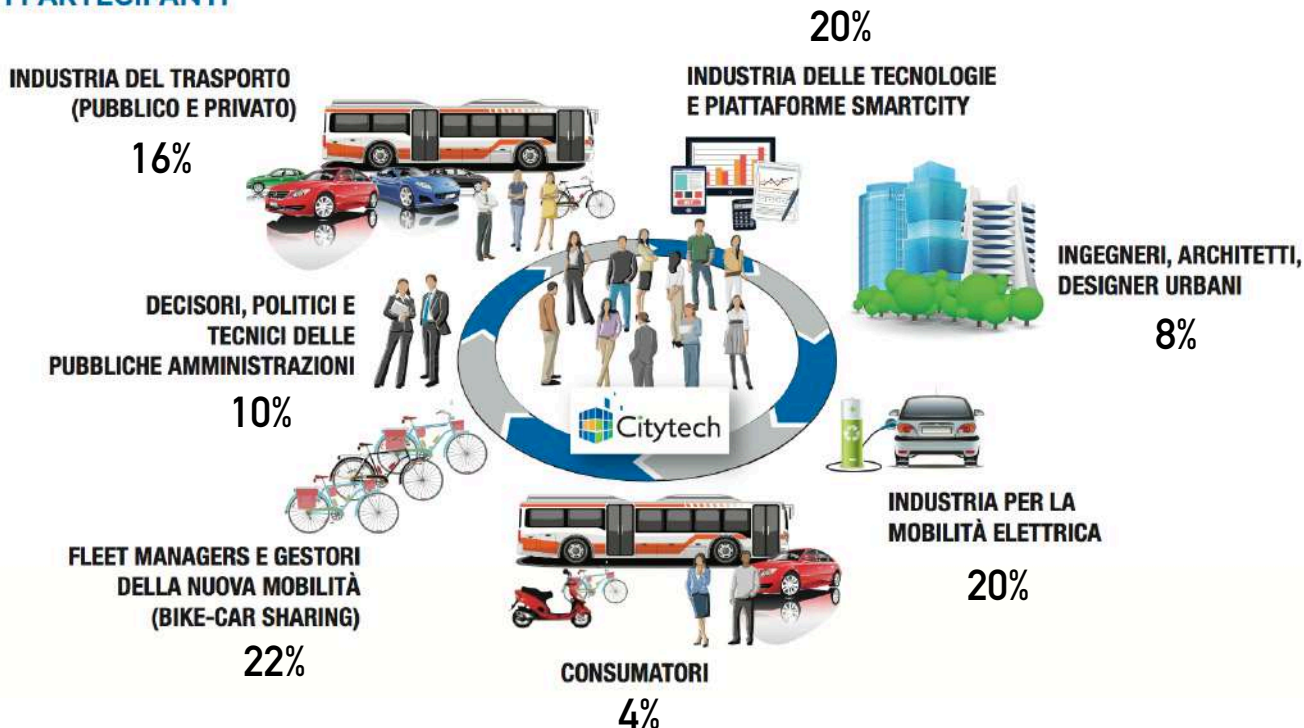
I PARTECIPANTI

20%

INDUSTRIA DEL TRASPORTO (PUBBLICO E PRIVATO)

16%

INDUSTRIA DELLE TECNOLOGIE E PIATTAFORME SMARTCITY

INGEGNERI, ARCHITETTI, DESIGNER URBANI

8%

DECISORI, POLITICI E TECNICI DELLE PUBBLICHE AMMINISTRAZIONI

10%

Citytech

INDUSTRIA PER LA MOBILITÀ ELETTRICA

20%

FLEET MANAGERS E GESTORI DELLA NUOVA MOBILITÀ (BIKE-CAR SHARING)

22%

CONSUMATORI

4%